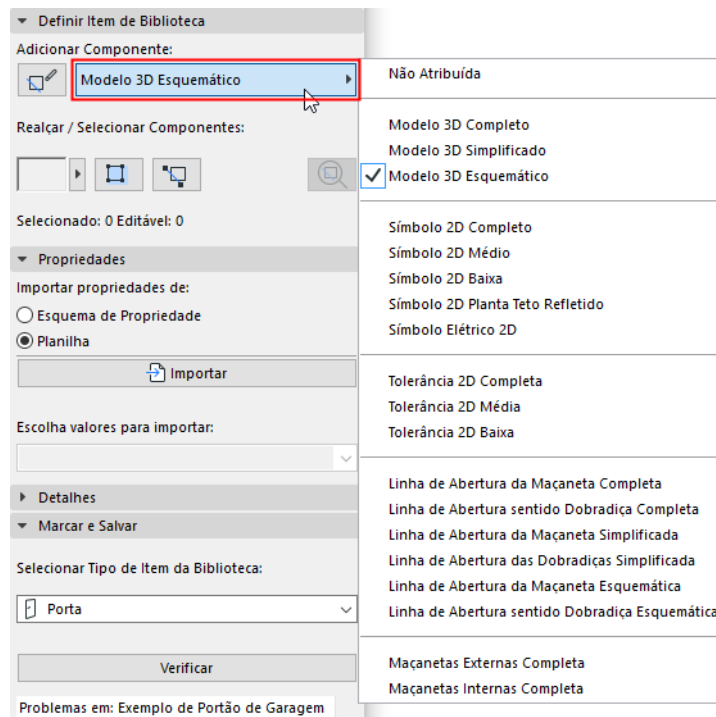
Definir Item de Biblioteca

Adicionar Componente:

Modelo 3D Esquemático

Realçar / Selecionar Componentes:

Selecionado: 0 Editável: 0

Propriedades

Importar propriedades de:

Esquema de Propriedade

Planilha

Importar

Escolha valores para importar:

Detalhes

Marcar e Salvar

Selecionar Tipo de Item da Biblioteca:

Porta

Verificar

Problemas em: Exemplo de Portão de Garagem

Não Atribuída

Modelo 3D Completo
Modelo 3D Simplificado
Modelo 3D Esquemático

Símbolo 2D Completo
Símbolo 2D Médio
Símbolo 2D Baixa
Símbolo 2D Planta Teto Refletido
Símbolo Elétrico 2D

Tolerância 2D Completa
Tolerância 2D Média
Tolerância 2D Baixa

Linha de Abertura da Maçaneta Completa
Linha de Abertura sentido Dobradiça Completa
Linha de Abertura da Maçaneta Simplificada
Linha de Abertura das Dobradiças Simplificada
Linha de Abertura da Maçaneta Esquemática
Linha de Abertura sentido Dobradiça Esquemática

Maçanetas Externas Completa
Maçanetas Internas Completa